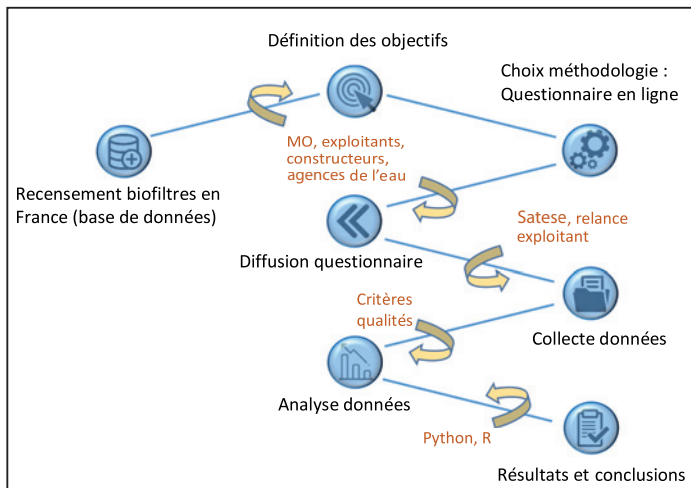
Définition des objectifs

Choix méthodologie : Questionnaire en ligne

Recensement biofiltres en France (base de données)

MO, exploitants, constructeurs, agences de l'eau

Diffusion questionnaire

Satese, relance exploitant

Collecte données

Critères qualités

Analyse données

Python, R

Résultats et conclusions